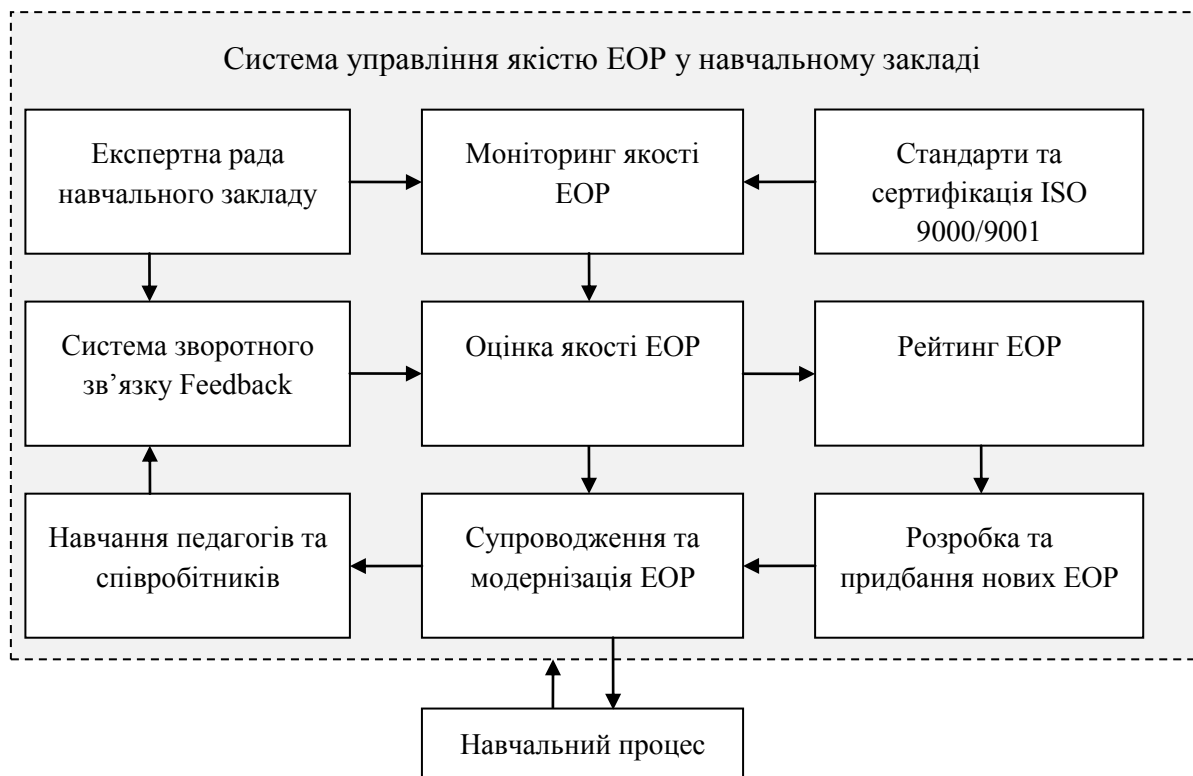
Система управління якістю ЕОР у навчальному закладі

Експертна рада навчального закладу

Моніторинг якості ЕОР

Стандарти та сертифікація ISO 9000/9001

Система зворотного зв’язку Feedback

Оцінка якості ЕОР

Рейтинг ЕОР

Навчання педагогів та співробітників

Супроводження та модернізація ЕОР

Розробка та придбання нових ЕОР

Навчальний процес